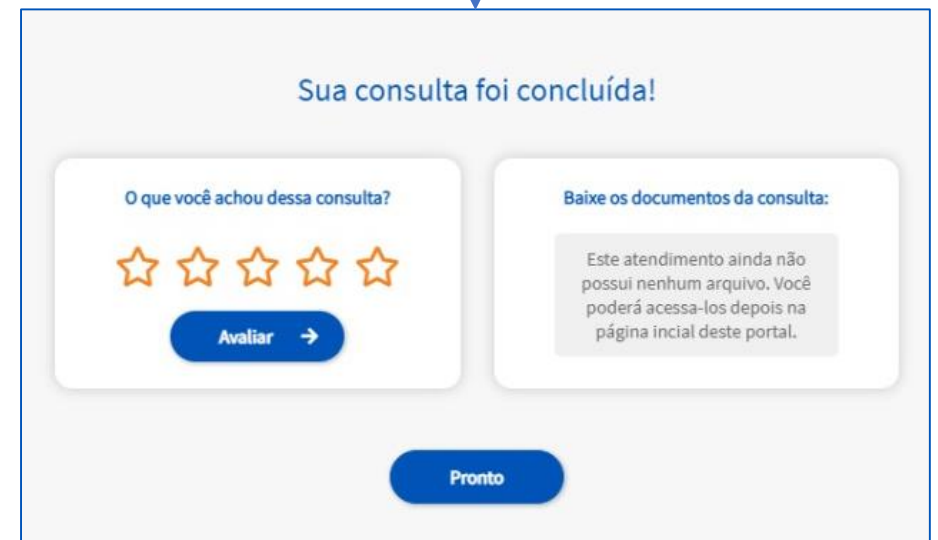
Sua consulta foi concluída!

O que você achou dessa consulta?

Avaliar →

Baixe os documentos da consulta:

Este atendimento ainda não possui nenhum arquivo. Você poderá acessa-los depois na página incial deste portal.

Pronto